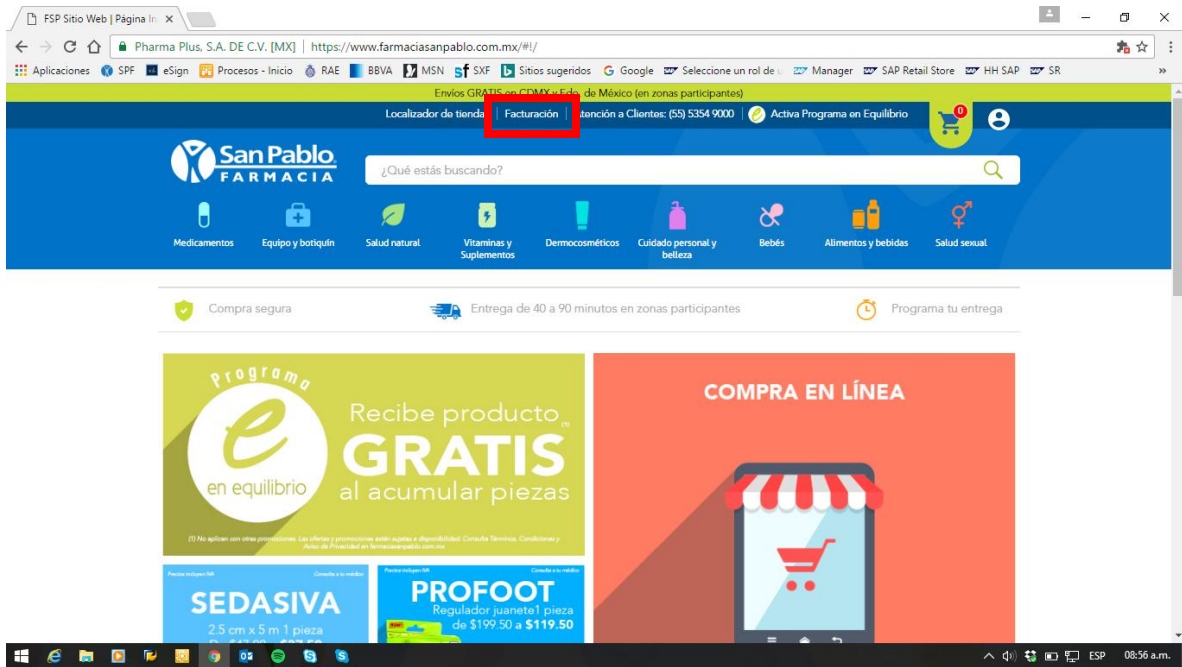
FSP Sitio Web | Página In ×

Pharma Plus, S.A. DE C.V. [MX] | https://www.farmaciasanpablo.com.mx/#!/

Aplicaciones SPF eSign Procesos - Inicio RAE BBVA MSN SXF Sitios sugeridos Google Seleccione un rol de u Manager SAP Retail Store HH SAP SR »

Envíos GRATIS en CDMX y Edo. de México (en zonas participantes)

Localizador de tiendas | Facturación | Atención a Clientes: (55) 5354 9000 | Activa Programa en Equilibrio 0

San Pablo FARMACIA

¿Qué estás buscando?

Medicamentos Equipo y botiquín Salud natural Vitaminas y Suplementos Dermocosméticos Cuidado personal y belleza Bebés Alimentos y bebidas Salud sexual

Compra segura Entrega de 40 a 90 minutos en zonas participantes Programa tu entrega

Programa e en equilibrio Recibe producto GRATIS al acumular piezas

(1) No aplican con otras promociones. Las ofertas y promociones están sujetas a disponibilidad. Consulta Términos, Condiciones y Aviso de Privacidad en farmaciasanpablo.com.mx

COMPRA EN LÍNEA

Precios incluyen IVA Consulte a su médico
SEDASIVA
2.5 cm x 5 m 1 pieza
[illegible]

Precios incluyen IVA Consulte a su médico
PROFOOT
Regulador juanete1 pieza
de $199.50 a $119.50

ESP 08:56 a.m.